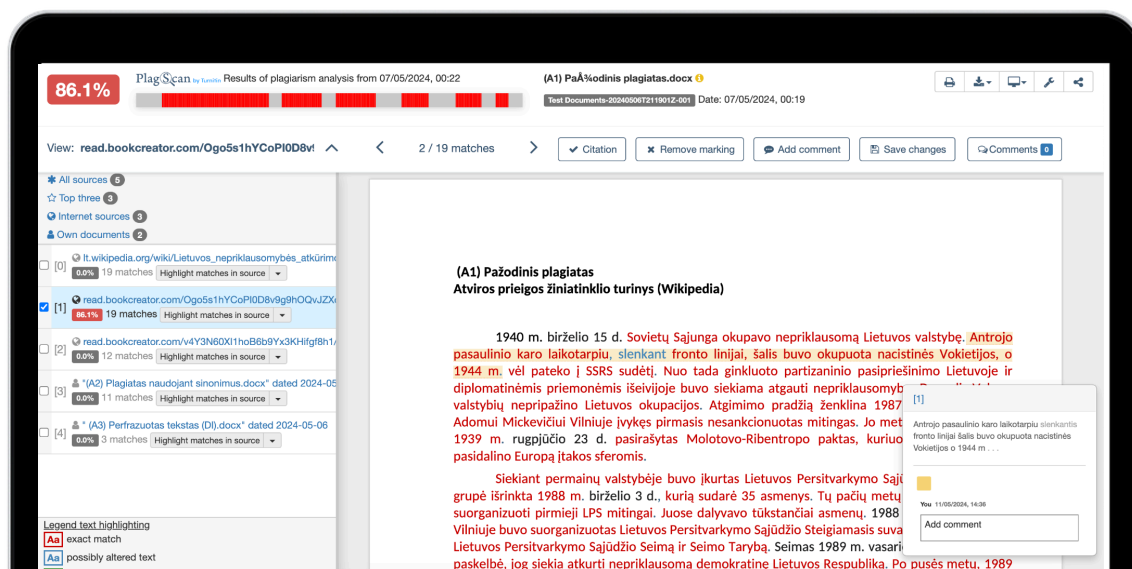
86.1%

PlagScan by Turnitin Results of plagiarism analysis from 07/05/2024, 00:22

(A1) PaÅ¾odinis plagiatas.docx

Test Documents-20240506T211901Z-001 Date: 07/05/2024, 00:19

View: read.bookcreator.com/Ogo5s1hYCoPI0D8v

2 / 19 matches

Citation

Remove marking

Add comment

Save changes

Comments 0

All sources 5
Top three 3
Internet sources 3
Own documents 2

[0] lt.wikipedia.org/wiki/Lietuvos_nepriklausomybės_atkūrim
0.0% 19 matches Highlight matches in source

[1] read.bookcreator.com/Ogo5s1hYCoPI0D8v9g9hOQvJZX
86.1% 19 matches Highlight matches in source

[2] read.bookcreator.com/v4Y3N60Xl1hoB6b9Yx3KHifgf8h1
0.0% 12 matches Highlight matches in source

[3] "(A2) Plagiatas naudojant sinonimus.docx" dated 2024-05
0.0% 11 matches Highlight matches in source

[4] " (A3) Perfrazuotas tekstas (DI).docx" dated 2024-05-06
0.0% 3 matches Highlight matches in source

Legend text highlighting
Aa exact match
Aa possibly altered text

(A1) Pažodinis plagiatas
Atviros prieigos žiniatinklio turinys (Wikipedia)

1940 m. birželio 15 d. Sovietų Sąjunga okupavo nepriklausomą Lietuvos valstybę. Antrojo pasaulinio karo laikotarpiu, slenkant fronto linijai, šalis buvo okupuota nacistinės Vokietijos, o 1944 m. vėl pateko į SSRS sudėtį. Nuo tada ginkluoto partizaninio pasipriešinimo Lietuvoje ir diplomatinėmis priemonėmis išeivijoje buvo siekiama atgauti nepriklausomyb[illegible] valstybių nepripažino Lietuvos okupacijos. Atgimimo pradžią ženklina 1987 Adomui Mickevičiui Vilniuje įvykęs pirmasis nesankcionuotas mitingas. Jo met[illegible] 1939 m. rugpjūčio 23 d. pasirašytas Molotovo-Ribentropo paktas, kuriuo pasidalino Europą įtakos sferomis.

Siekiant permainų valstybėje buvo įkurtas Lietuvos Persitvarkymo Sąj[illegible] grupė išrinkta 1988 m. birželio 3 d., kurią sudarė 35 asmenys. Tų pačių metų suorganizuoti pirmieji LPS mitingai. Juose dalyvavo tūkstančiai asmenų. 1988 Vilniuje buvo suorganizuotas Lietuvos Persitvarkymo Sąjūdžio Steigiamasis suva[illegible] Lietuvos Persitvarkymo Sąjūdžio Seimą ir Seimo Tarybą. Seimas 1989 m. vasari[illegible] paskelbė, jog siekia atkurti nepriklausomą demokratinę Lietuvos Respubliką. Po pusės metų, 1989

[1]
Antrojo pasaulinio karo laikotarpiu slenkantis fronto linijai šalis buvo okupuota nacistinės Vokietijos o 1944 m . . .

You 11/05/2024, 14:36
Add comment